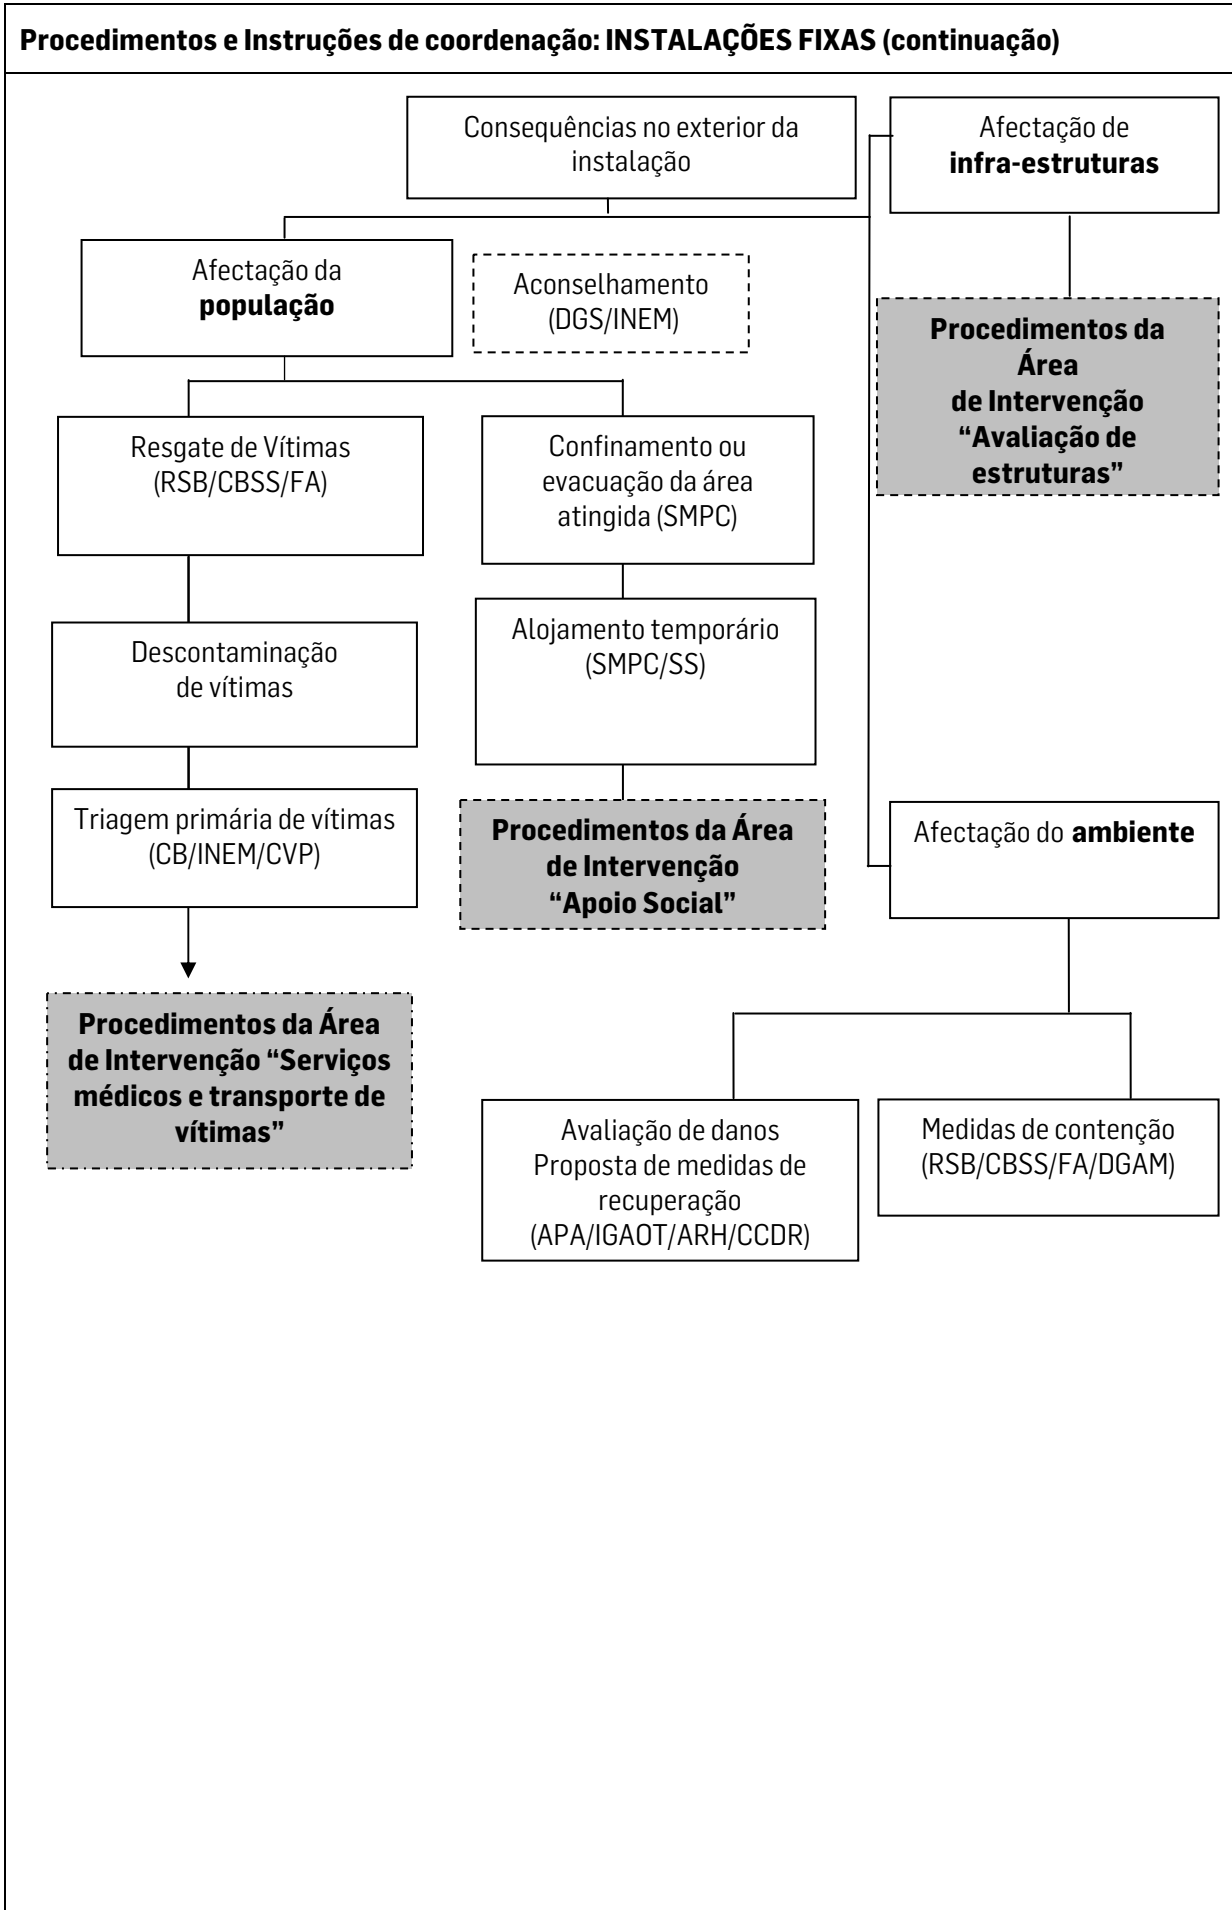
Procedimentos e Instruções de coordenação: INSTALAÇÕES FIXAS (continuação)

Consequências no exterior da instalação

Afectação de infra-estruturas

Afectação da população

Aconselhamento (DGS/INEM)

Procedimentos da Área de Intervenção "Avaliação de estruturas"

Resgate de Vítimas (RSB/CBSS/FA)

Confinamento ou evacuação da área atingida (SMPC)

Descontaminação de vítimas

Alojamento temporário (SMPC/SS)

Triagem primária de vítimas (CB/INEM/CVP)

Procedimentos da Área de Intervenção "Apoio Social"

Afectação do ambiente

Procedimentos da Área de Intervenção "Serviços médicos e transporte de vítimas"

Avaliação de danos Proposta de medidas de recuperação (APA/IGAOT/ARH/CCDR)

Medidas de contenção (RSB/CBSS/FA/DGAM)